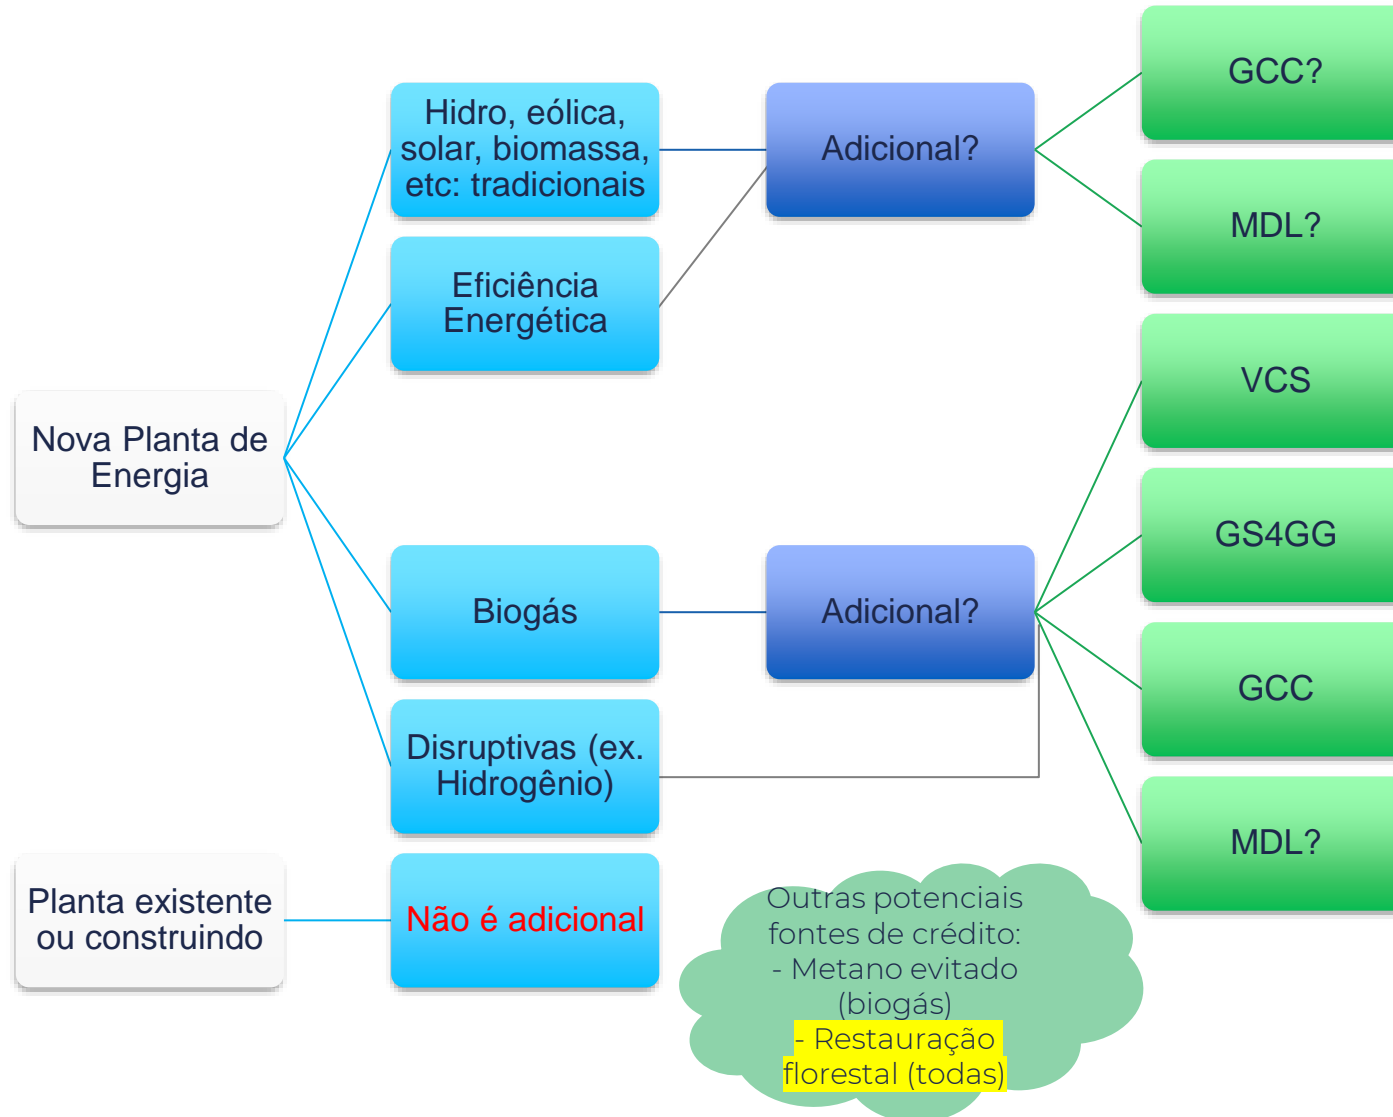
Nova Planta de Energia

Hidro, eólica, solar, biomassa, etc: tradicionais

Eficiência Energética

Biogás

Disruptivas (ex. Hidrogênio)

Adicional?

Adicional?

GCC?

MDL?

VCS

GS4GG

GCC

MDL?

Planta existente ou construindo

Não é adicional

Outras potenciais fontes de crédito:
- Metano evitado (biogás)
- Restauração florestal (todas)